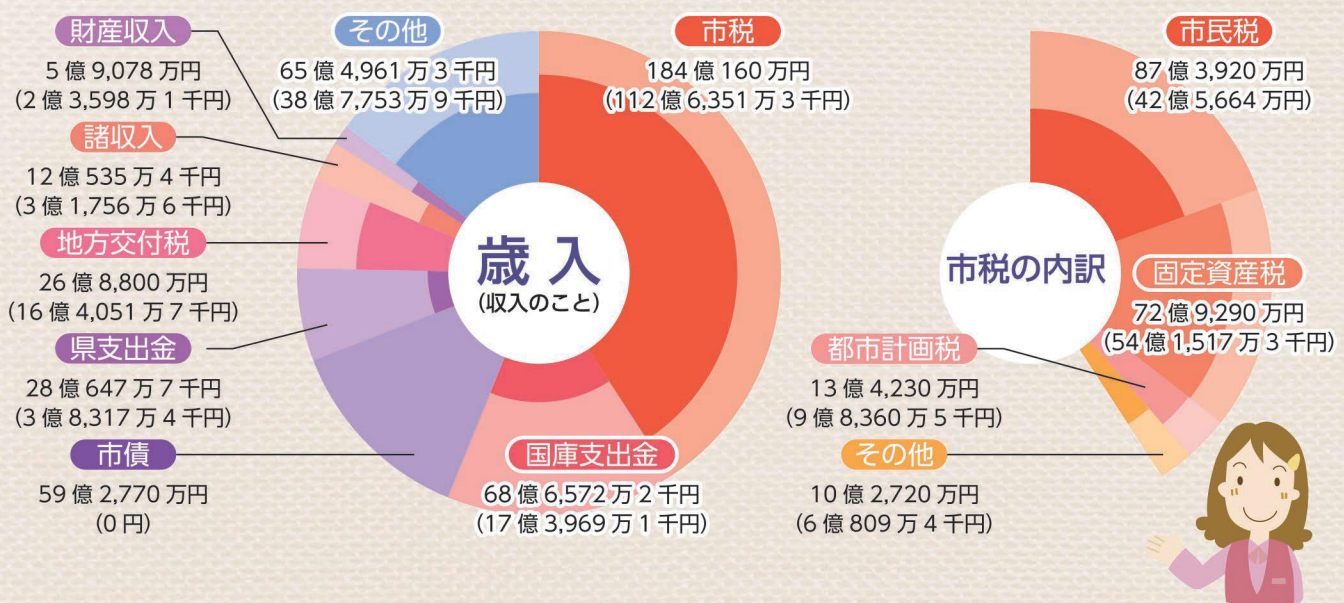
財産収入
5億9,078万円
(2億3,598万1千円)

諸収入
12億535万4千円
(3億1,756万6千円)

地方交付税
26億8,800万円
(16億4,051万7千円)

県支出金
28億647万7千円
(3億8,317万4千円)

市債
59億2,770万円
(0円)

その他
65億4,961万3千円
(38億7,753万9千円)

市税
184億160万円
(112億6,351万3千円)

歳入
(収入のこと)

国庫支出金
68億6,572万2千円
(17億3,969万1千円)

市税の内訳

市民税
87億3,920万円
(42億5,664万円)

固定資産税
72億9,290万円
(54億1,517万3千円)

都市計画税
13億4,230万円
(9億8,360万5千円)

その他
10億2,720万円
(6億809万4千円)